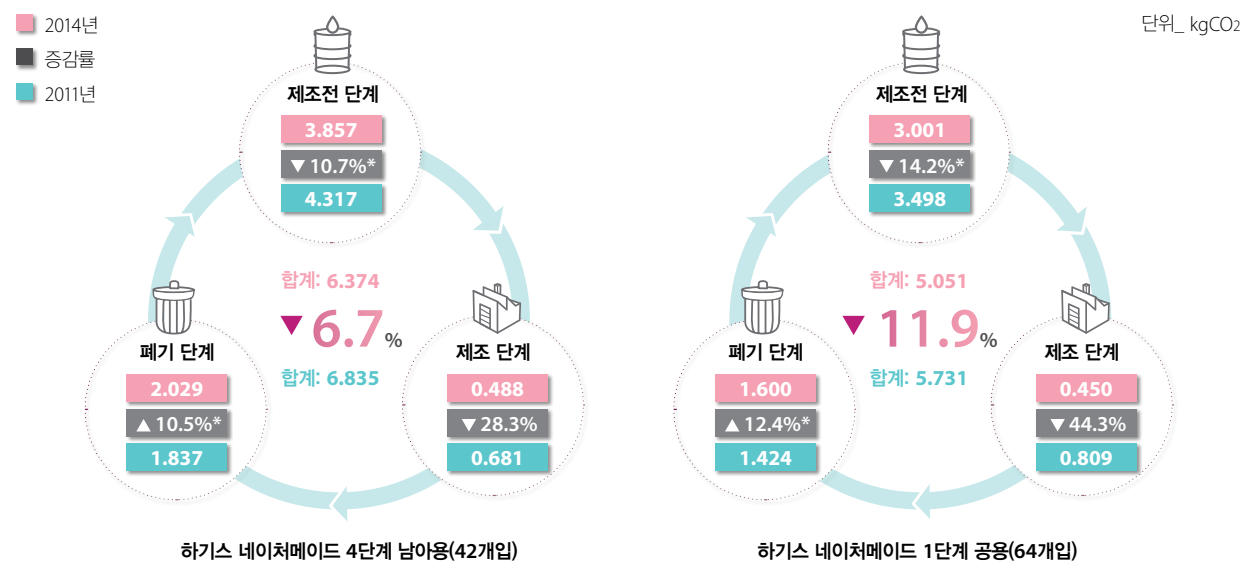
2014년
증감률
2011년

단위_ kgCO2

제조전 단계
3.857
▼ 10.7%*
4.317

합계: 6.374
▼ 6.7 %
합계: 6.835

폐기 단계
2.029
▲ 10.5%*
1.837

제조 단계
0.488
▼ 28.3%
0.681

하기스 네이처메이드 4단계 남아용(42개입)

제조전 단계
3.001
▼ 14.2%*
3.498

합계: 5.051
▼ 11.9 %
합계: 5.731

폐기 단계
1.600
▲ 12.4%*
1.424

제조 단계
0.450
▼ 44.3%
0.809

하기스 네이처메이드 1단계 공용(64개입)